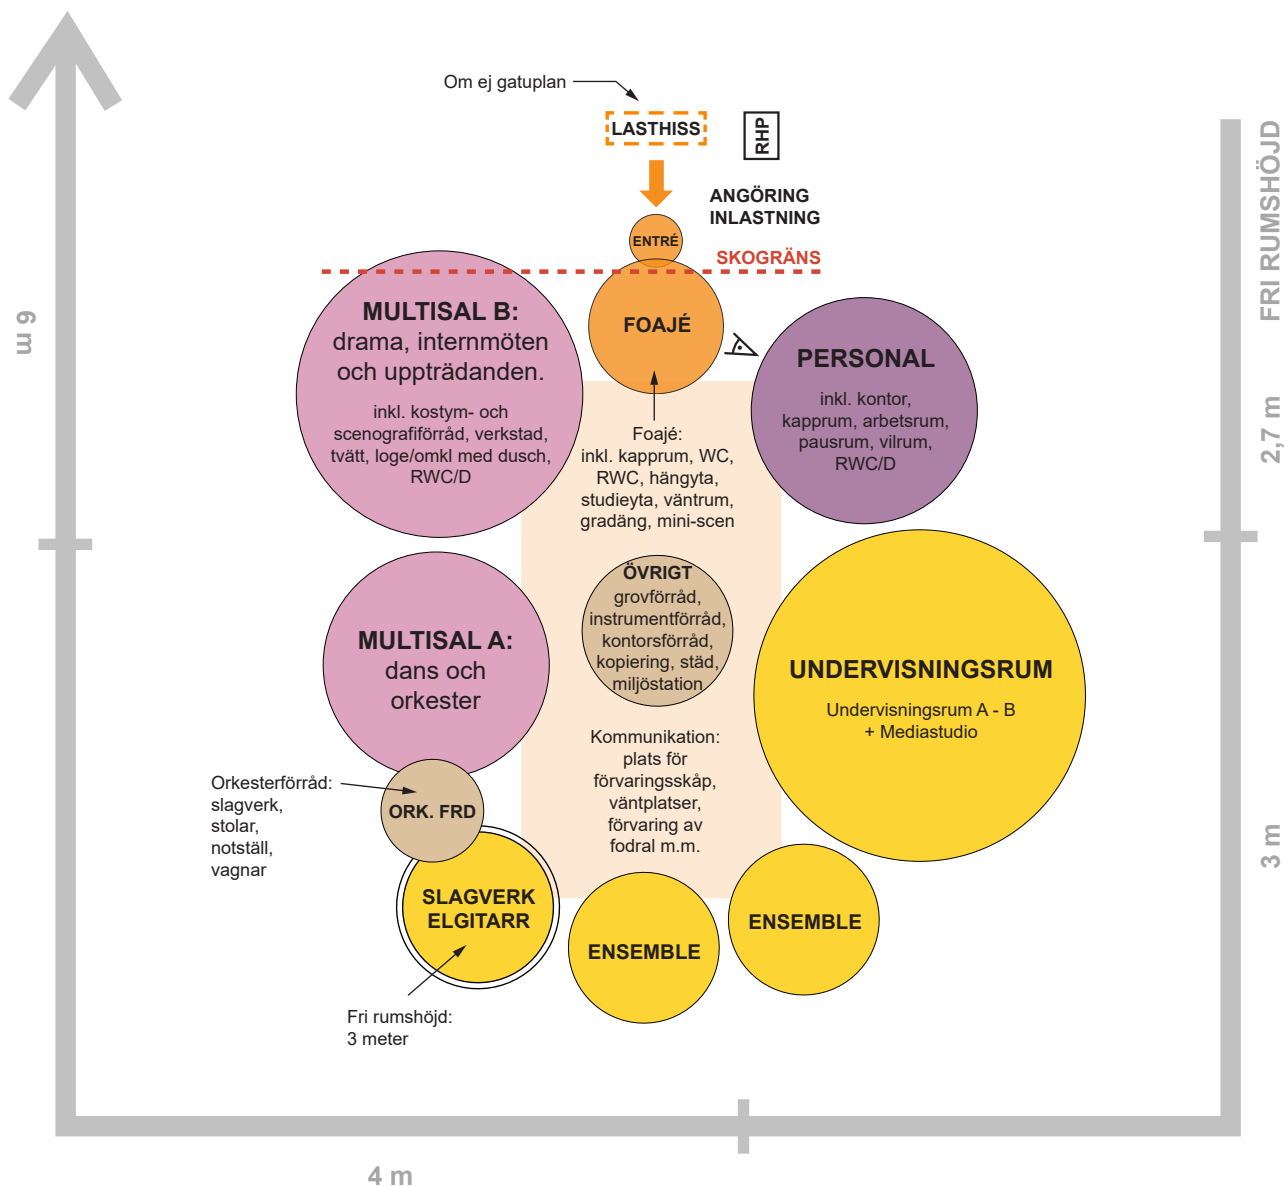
Om ej gatuplan

LASTHISS

RHP

ANGÖRING
INLASTNING

ENTRÉ

SKOGRÄNS

FOAJÉ

MULTISAL B:
drama, internmöten och uppträdanden.

inkl. kostym- och scenografiförråd, verkstad, tvätt, loge/omkl med dusch, RWC/D

PERSONAL

inkl. kontor, kapprum, arbetsrum, pausrum, vilrum, RWC/D

Foajé:
inkl. kapprum, WC, RWC, hängyta, studieyta, väntrum, gradäng, mini-scen

ÖVRIGT
grovförråd, instrumentförråd, kontorsförråd, kopiering, städ, miljöstation

MULTISAL A:
dans och orkester

UNDERVISNINGSRUM

Undervisningsrum A - B
+ Mediastudio

Kommunikation:
plats för förvaringsskåp, väntplatser, förvaring av fodral m.m.

Orkesterförråd:
slagverk, stolar, notställ, vagnar

ORK. FRD

SLAGVERK
ELGITARR

ENSEMBLE

ENSEMBLE

Fri rumshöjd:
3 meter

6 m

FRI RUMSHÖJD

2,7 m

3 m

4 m